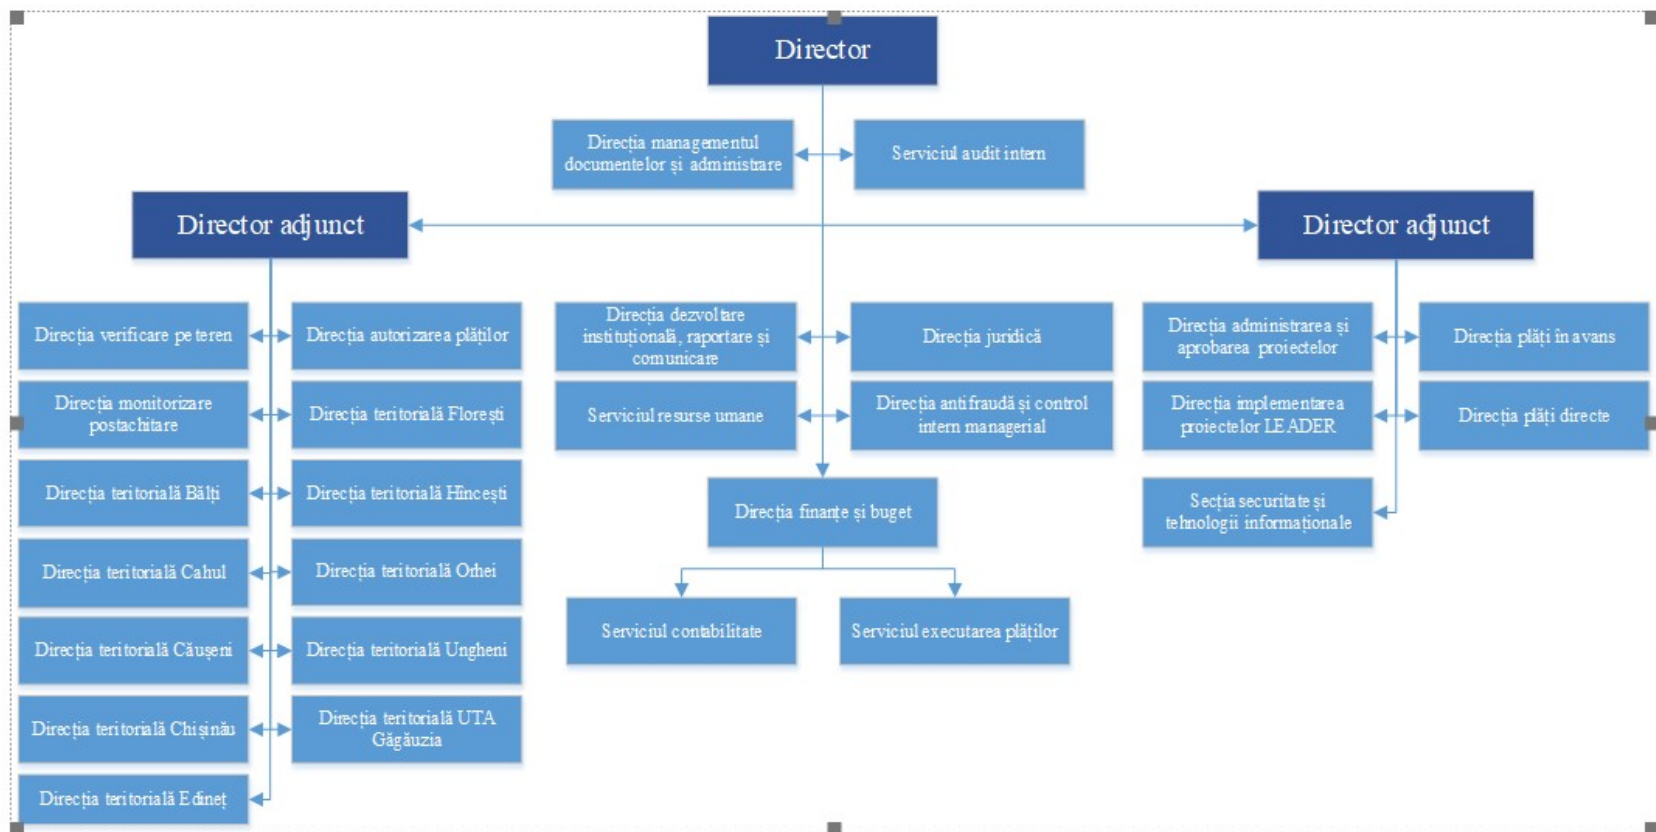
Director

Direcția managementul documentelor și administrare

Serviciul audit intern

Director adjunct

Director adjunct

Direcția verificare pe teren

Direcția autorizarea plăților

Direcția monitorizare postachitare

Direcția teritorială Florești

Direcția teritorială Bălți

Direcția teritorială Hincești

Direcția teritorială Cahul

Direcția teritorială Orhei

Direcția teritorială Căușeni

Direcția teritorială Ungheni

Direcția teritorială Chișinău

Direcția teritorială UTA Găgăuzia

Direcția teritorială Edineț

Direcția dezvoltare instituțională, raportare și comunicare

Direcția juridică

Serviciul resurse umane

Direcția antifraudă și control intern managerial

Direcția finanțe și buget

Serviciul contabilitate

Serviciul executarea plăților

Direcția administrarea și aprobarea proiectelor

Direcția plăți în avans

Direcția implementarea proiectelor LEADER

Direcția plăți directe

Secția securitate și tehnologii informaționale